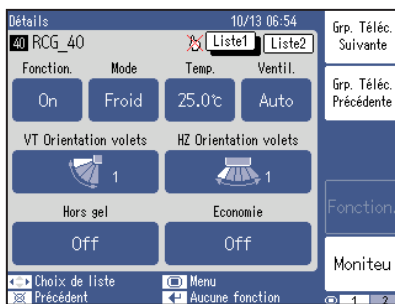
Détails 10/13 06:54
40 RCG_40
Liste1 Liste2
Fonction. Mode Temp. Ventil.
On Froid 25.0℃ Auto
VT Orientation volets HZ Orientation volets
1 1
Hors gel Economie
Off Off
Choix de liste Menu
Précédent Aucune fonction

Grp. Téléc. Suivante
Grp. Téléc. Précédente
Fonction.
Moniteu
1 2